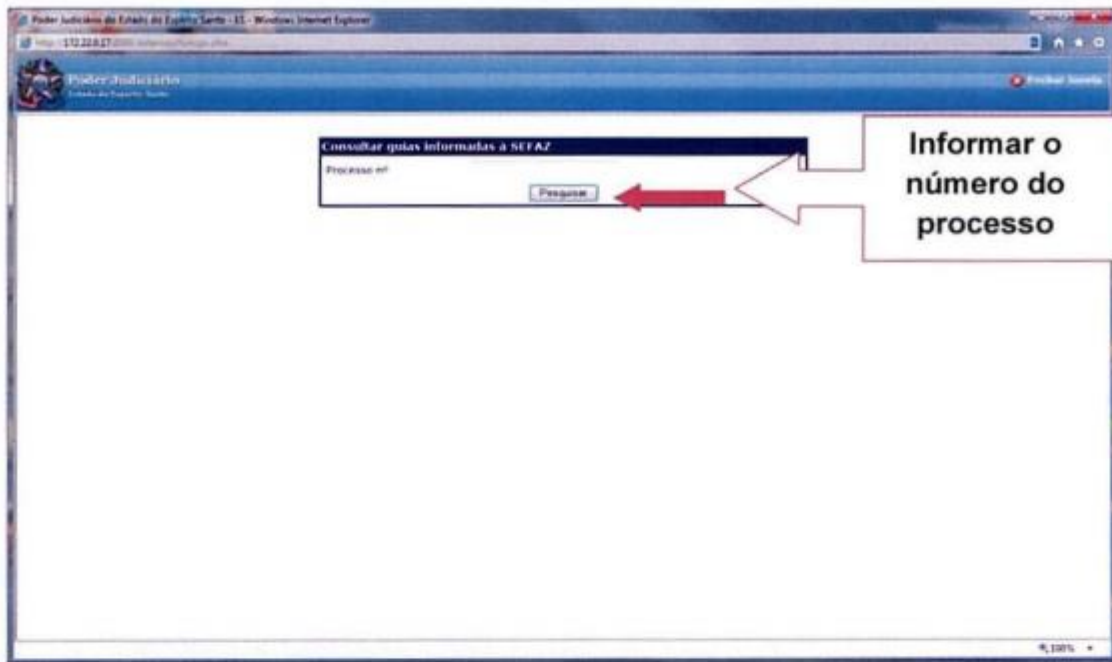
Poder Judiciário do Estado do Espírito Santo - ES - Windows Internet Explorer

http://172.22.8.17 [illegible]

Poder Judiciário
Estado do Espírito Santo

Fechar Janela

Consultar guias informadas à SEFAZ
Processo nº
Pesquisar

Informar o número do processo

100%